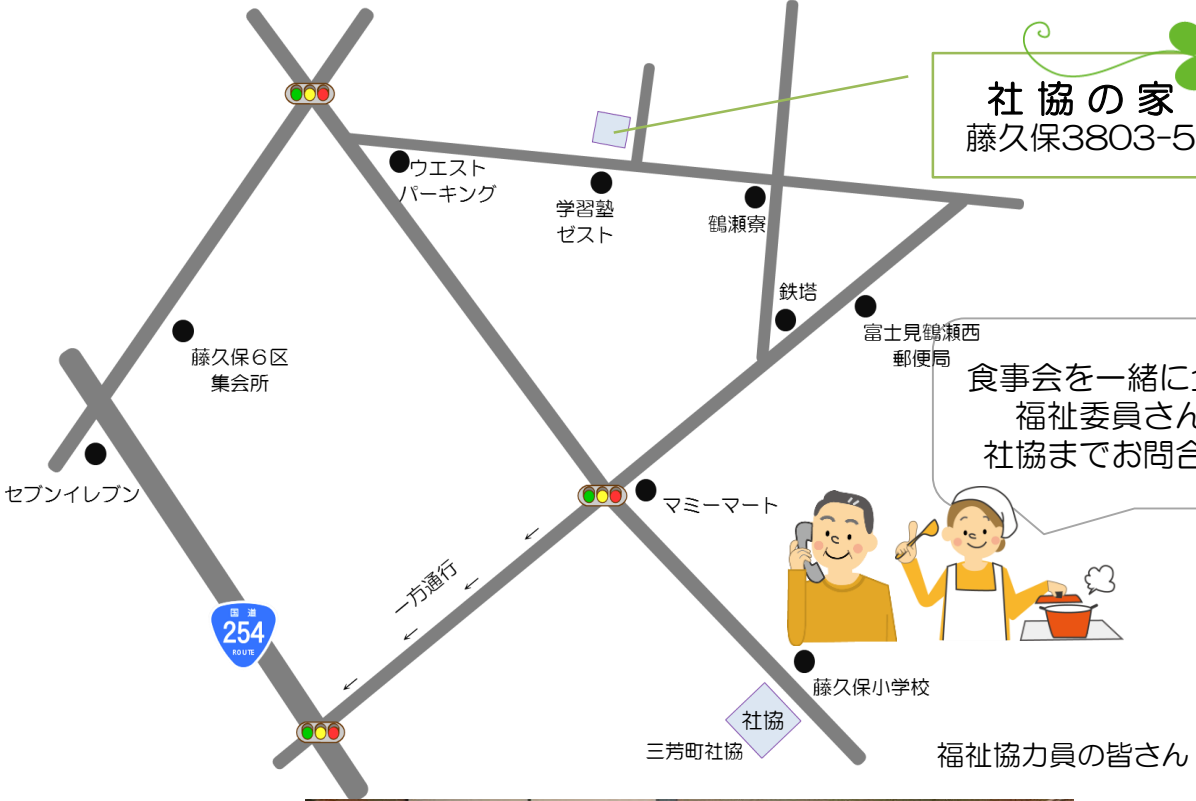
社協の家
藤久保3803-5

ウエスト
パーキング

学習塾
ゼスト

鶴瀬寮

鉄塔

富士見鶴瀬西
郵便局

藤久保６区
集会所

食事会を一緒に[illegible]
福祉委員さん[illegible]
社協までお問合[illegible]

セブンイレブン

マミーマート

一方通行

国道
254
ROUTE

藤久保小学校

社協

三芳町社協

福祉協力員の皆さん